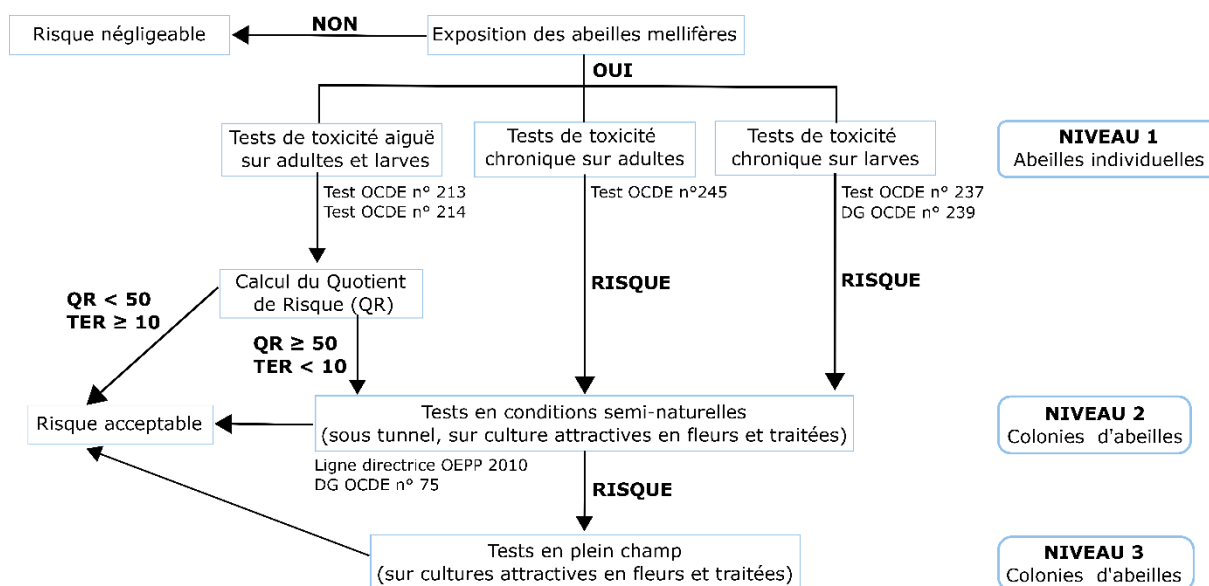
Risque négligeable

NON

Exposition des abeilles mellifères

OUI

Tests de toxicité aiguë sur adultes et larves

Tests de toxicité chronique sur adultes

Tests de toxicité chronique sur larves

NIVEAU 1
Abeilles individuelles

Test OCDE n° 213
Test OCDE n° 214

Test OCDE n°245

Test OCDE n° 237
DG OCDE n° 239

Calcul du Quotient de Risque (QR)

QR < 50
TER ≥ 10

RISQUE

RISQUE

QR ≥ 50
TER < 10

Risque acceptable

Tests en conditions semi-naturelles
(sous tunnel, sur culture attractives en fleurs et traitées)

NIVEAU 2
Colonies d'abeilles

Ligne directrice OEPP 2010
DG OCDE n° 75

RISQUE

Tests en plein champ
(sur cultures attractives en fleurs et traitées)

NIVEAU 3
Colonies d'abeilles